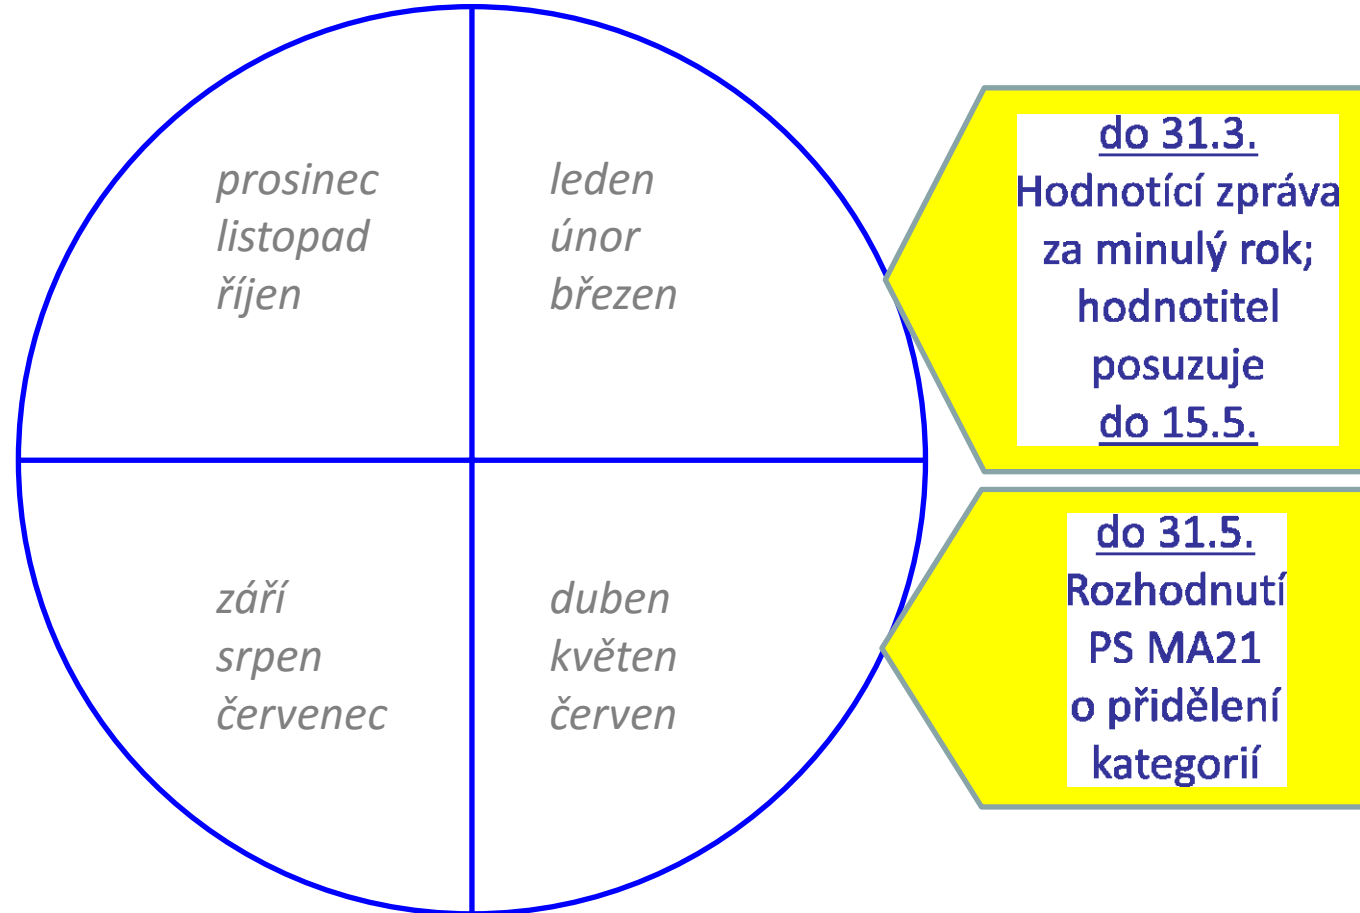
prosinec
listopad
říjen

leden
únor
březen

září
srpen
červenec

duben
květen
červen

do 31.3.
Hodnotící zpráva za minulý rok; hodnotitel posuzuje
do 15.5.

do 31.5.
Rozhodnutí PS MA21 o přidělení kategorií